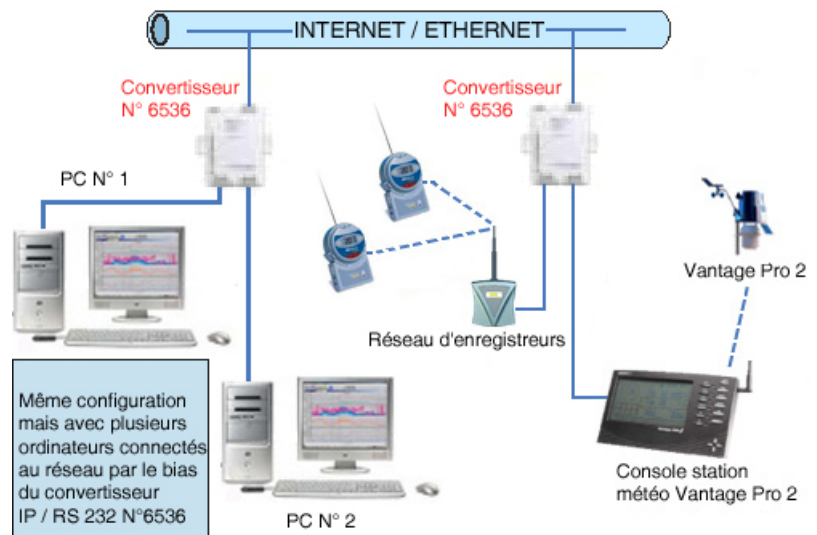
INTERNET / ETHERNET

Convertisseur
N° 6536

Convertisseur
N° 6536

PC N° 1

Vantage Pro 2

Réseau d'enregistreurs

Même configuration mais avec plusieurs ordinateurs connectés au réseau par le bias du convertisseur IP / RS 232 N°6536

PC N° 2

Console station météo Vantage Pro 2